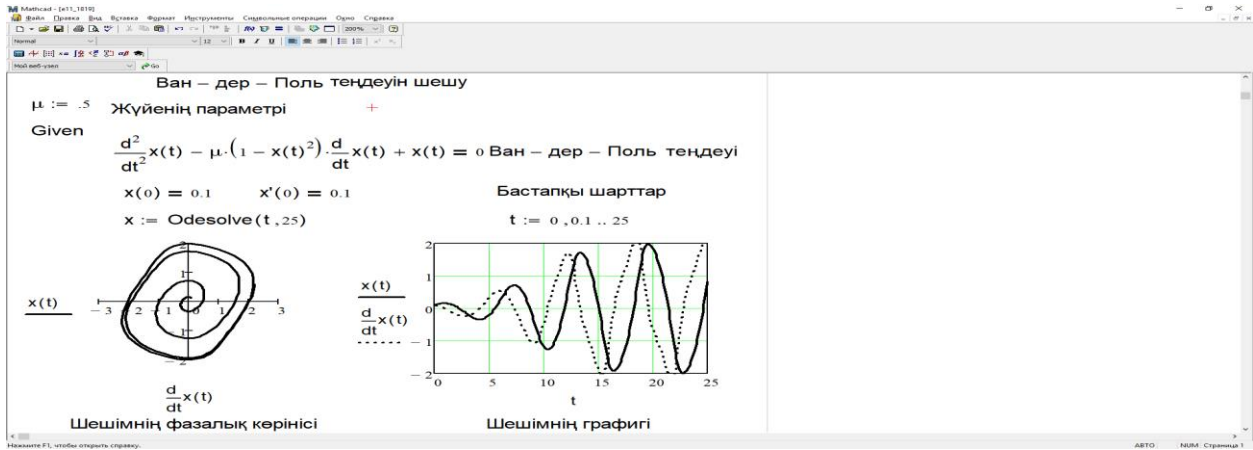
Mathcad - [x11_1819]
Файл Правка Вид Вставка Формат Инструменты Символьные операции Окно Справка
Normal
Мой веб-узел Go

Ван – дер – Поль теңдеуін шешу

$\mu := .5$ Жүйенің параметрі

Given

$\frac{d^2}{dt^2}x(t) - \mu\cdot\left(1 - x(t)^2\right)\cdot\frac{d}{dt}x(t) + x(t) = 0$ Ван – дер – Поль теңдеуі

$x(0) = 0.1$ $x'(0) = 0.1$ Бастапқы шарттар

$x := \text{Odesolve}(t, 25)$ $t := 0, 0.1 .. 25$

x(t)

−3 −2 −1 0 1 2 3

1

$\frac{d}{dt}x(t)$

Шешімнің фазалық көрінісі

x(t)

$\frac{d}{dt}x(t)$

2 1 0 −1 −2

0 5 10 15 20 25

t

Шешімнің графигі

Нажмите F1, чтобы открыть справку.

АВТО NUM Страница 1